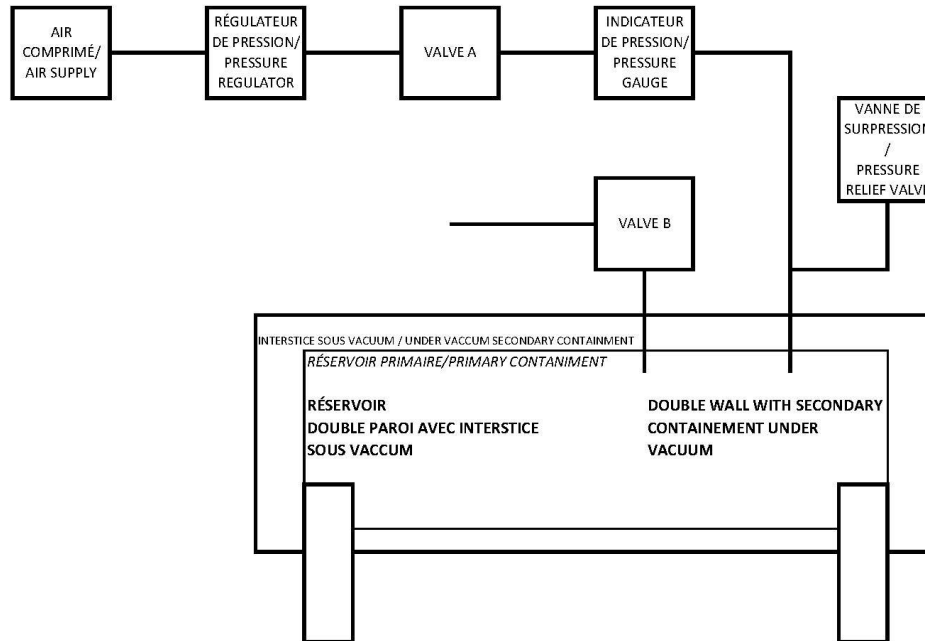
AIR COMPRIMÉ/ AIR SUPPLY

RÉGULATEUR DE PRESSION/ PRESSURE REGULATOR

VALVE A

INDICATEUR DE PRESSION/ PRESSURE GAUGE

VANNE DE SURPRESSION / PRESSURE RELIEF VALVE

VALVE B

INTERSTICE SOUS VACUUM / UNDER VACCUM SECONDARY CONTAINMENT

RÉSERVOIR PRIMAIRE/PRIMARY CONTANIMENT

RÉSERVOIR DOUBLE PAROI AVEC INTERSTICE SOUS VACCUM

DOUBLE WALL WITH SECONDARY CONTAINEMENT UNDER VACUUM